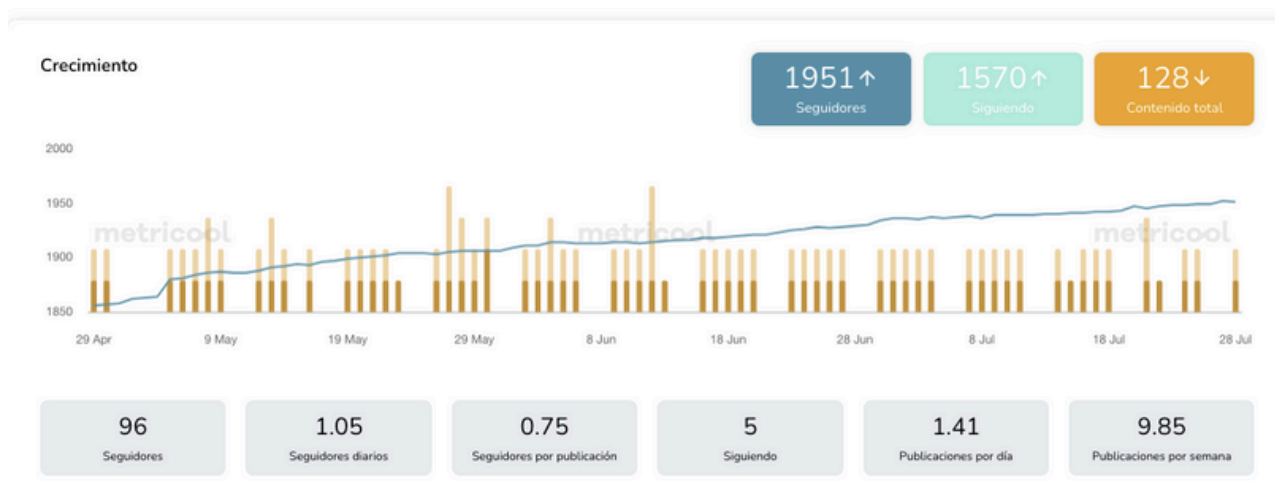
Crecimiento

1951↑
Seguidores

1570↑
Siguiendo

128↓
Contenido total

2000
1950
1900
1850

metricool
metricool
metricool

29 Apr
9 May
19 May
29 May
8 Jun
18 Jun
28 Jun
8 Jul
18 Jul
28 Jul

96
Seguidores

1.05
Seguidores diarios

0.75
Seguidores por publicación

5
Siguiendo

1.41
Publicaciones por día

9.85
Publicaciones por semana